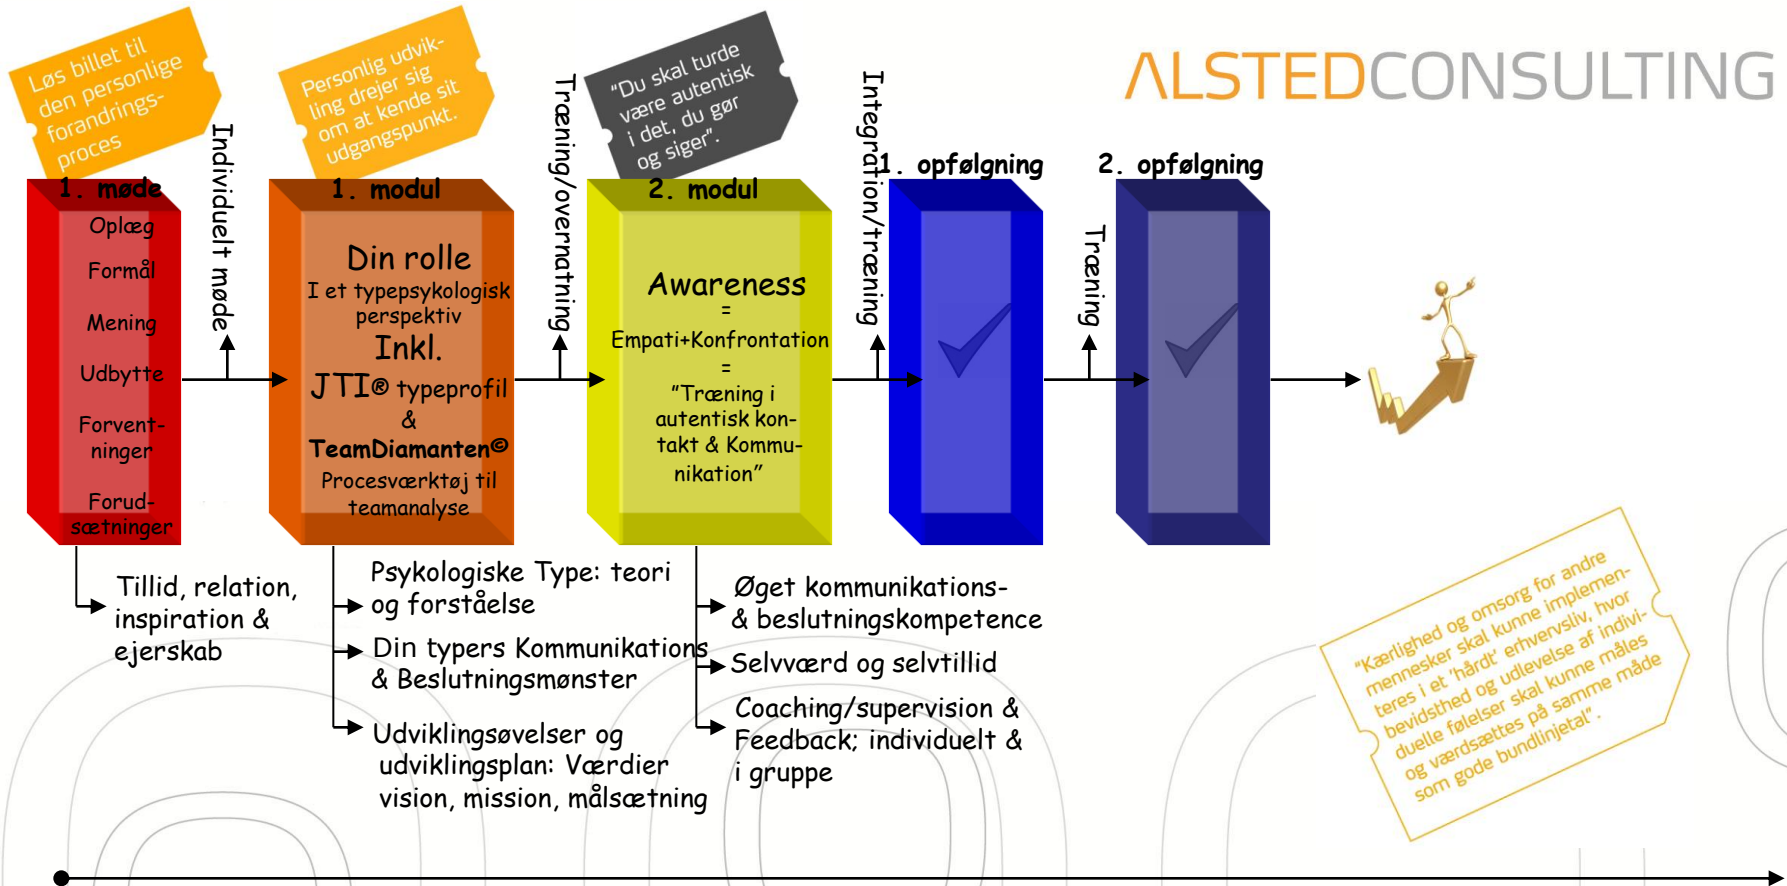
Løs billet til den personlige forandrings-proces

Personlig udvikling drejer sig om at kende sit udgangspunkt.

"Du skal turde være autentisk i det, du gør og siger".

ALSTEDCONSULTING

1. møde
Oplæg
Formål
Mening
Udbytte
Forvent-ninger
Forud-sætninger

Individuelt møde

1. modul
Din rolle
I et typepsykologisk perspektiv
Inkl.
JTI® typeprofil
&
TeamDiamanten©
Procesværktøj til teamanalyse

Træning/overnatning

2. modul
Awareness
=
Empati+Konfrontation
=
"Træning i autentisk kontakt & Kommunikation"

Integration/træning

1. opfølgning

Træning

2. opfølgning

Tillid, relation, inspiration & ejerskab

Psykologiske Type: teori og forståelse

Din typers Kommunikations & Beslutningsmønster

Udviklingsøvelser og udviklingsplan: Værdier vision, mission, målsætning

Øget kommunikations- & beslutningskompetence

Selvværd og selvtillid

Coaching/supervision & Feedback; individuelt & i gruppe

"Kærlighed og omsorg for andre mennesker skal kunne implementeres i et 'hårdt' erhvervsliv, hvor bevidsthed og udlevelse af individuelle følelser skal kunne måles og værdsættes på samme måde som gode bundlinjetal".